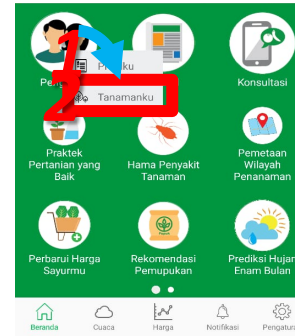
1
Peng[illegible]
Pr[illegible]ku
2
Tanamanku
Konsultasi
Praktek Pertanian yang Baik
Hama Penyakit Tanaman
Pemetaan Wilayah Penanaman
Perbarui Harga Sayurmu
Rekomendasi Pemupukan
Prediksi Hujan Enam Bulan
Beranda
Cuaca
Harga
Notifikasi
Pengatur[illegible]